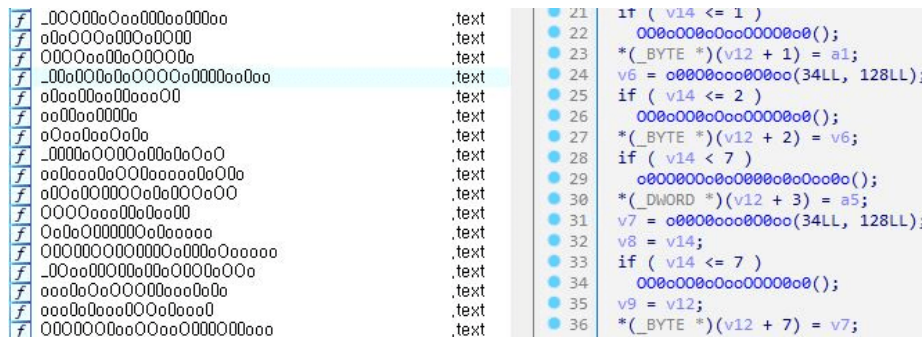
f _0O000o0oo000oo000oo .text
f o0o0OOo00Oo0000 .text
f O0OOoo00oO0000o .text
f _00o0O0o0o0OOOo0000oo0oo .text
f o0oo00oo00oooO0 .text
f oo00oo0000o .text
f oOoo0ooOo0o .text
f _0000oO0O0o00o0oOoO .text
f oo0ooo0oOO0ooooo0oO0o .text
f o0Oo0O0O0Oo0o0O0oO0 .text
f OOOOooo00o0oo00 .text
f Oo0oO00000Oo0ooooo .text
f O000O0O0O000Oo000oOooooo .text
f _0Ooo00O00o00oO000oOOo .text
f ooo0o0oO0OO00oo0o0o .text
f ooo0o0ooo00Oo0ooo0 .text
f O000O0Ooo0Ooo0000O00ooo .text

21 if ( v14 <= 1 )
22 O0Oo0O0o0oo00000o0();
23 *(_BYTE *)(v12 + 1) = a1;
24 v6 = o0000ooo000oo(34LL, 128LL);
25 if ( v14 <= 2 )
26 O0Oo0O0o0oo00000o0();
27 *(_BYTE *)(v12 + 2) = v6;
28 if ( v14 < 7 )
29 o0O0O0O0o0o000o0o0oo0o();
30 *(_DWORD *)(v12 + 3) = a5;
31 v7 = o0000ooo000oo(34LL, 128LL);
32 v8 = v14;
33 if ( v14 <= 7 )
34 O0Oo0O0o0oo00000o0();
35 v9 = v12;
36 *(_BYTE *)(v12 + 7) = v7;